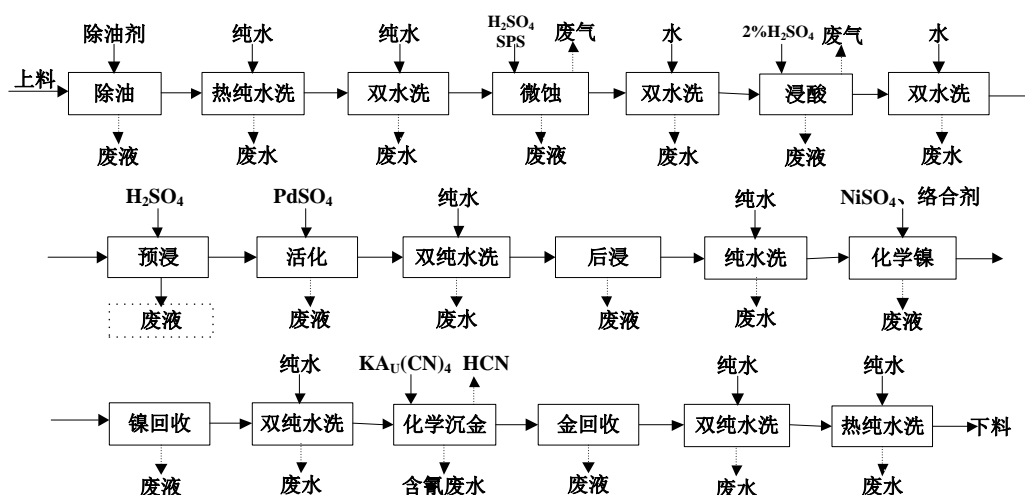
除油剂 纯水 纯水 $H_2SO_4$ SPS 废气 水 2%$H_2SO_4$ 废气 水

上料 除油 热纯水洗 双水洗 微蚀 双水洗 浸酸 双水洗

废液 废水 废水 废液 废水 废液 废水

$H_2SO_4$ $PdSO_4$ 纯水 纯水 $NiSO_4$、络合剂

预浸 活化 双纯水洗 后浸 纯水洗 化学镍

废液 废液 废水 废液 废水 废液

纯水 $KA_U(CN)_4$ HCN 纯水 纯水

镍回收 双纯水洗 化学沉金 金回收 双纯水洗 热纯水洗 下料

废液 废水 含氰废水 废液 废水 废水